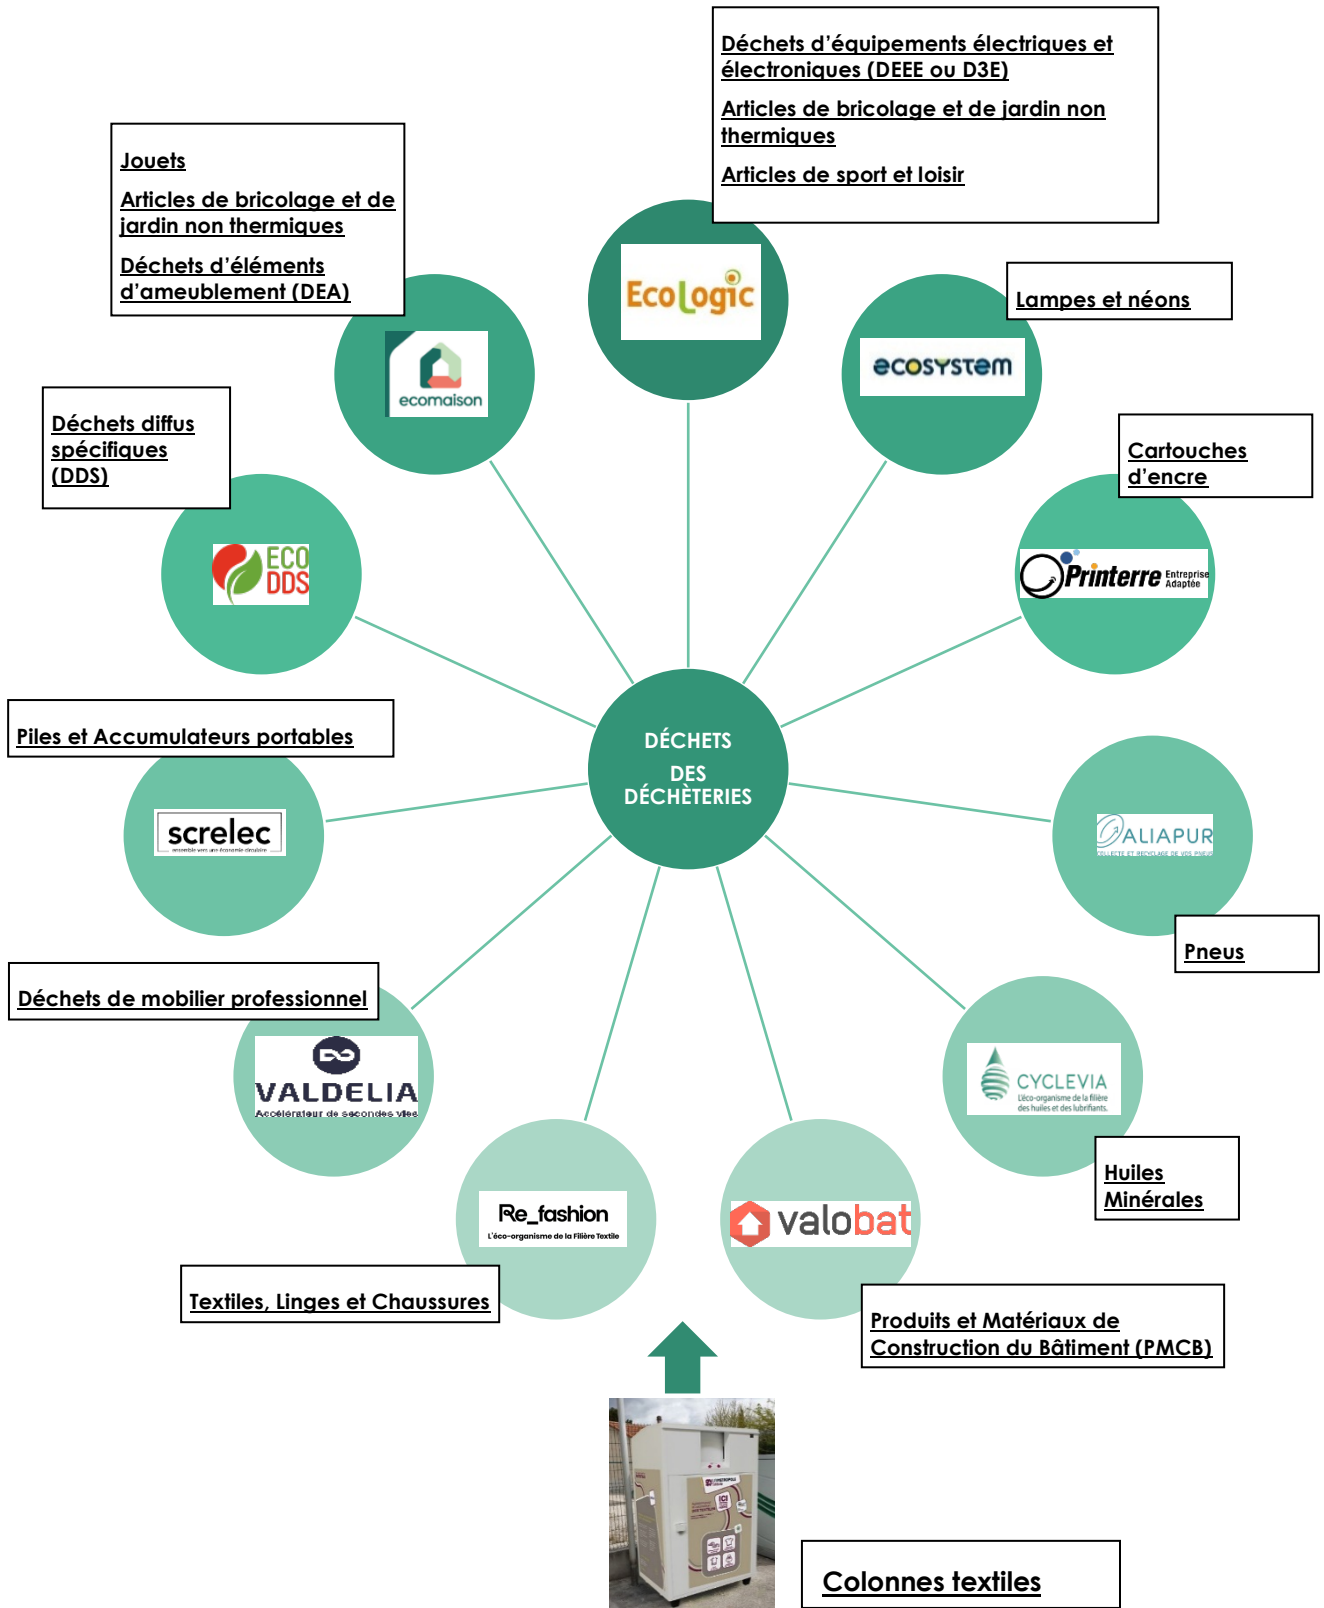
Déchets d'équipements électriques et électroniques (DEEE ou D3E)

Articles de bricolage et de jardin non thermiques

Articles de sport et loisir

Jouets

Articles de bricolage et de jardin non thermiques

Déchets d'éléments d'ameublement (DEA)

Ecologic

Lampes et néons

ecomaison

ecosystem

Déchets diffus spécifiques (DDS)

Cartouches d'encre

ECO DDS

Printerre Entreprise Adaptée

Piles et Accumulateurs portables

DÉCHETS DES DÉCHÈTERIES

screlec

ALIAPUR

Pneus

Déchets de mobilier professionnel

VALDELIA
Accélérateur de secondes vies

CYCLEVIA
L'éco-organisme de la filière des huiles et des lubrifiants.

Huiles Minérales

Re_fashion
L'éco-organisme de la Filière Textile

valobat

Textiles, Linges et Chaussures

Produits et Matériaux de Construction du Bâtiment (PMCB)

Colonnes textiles